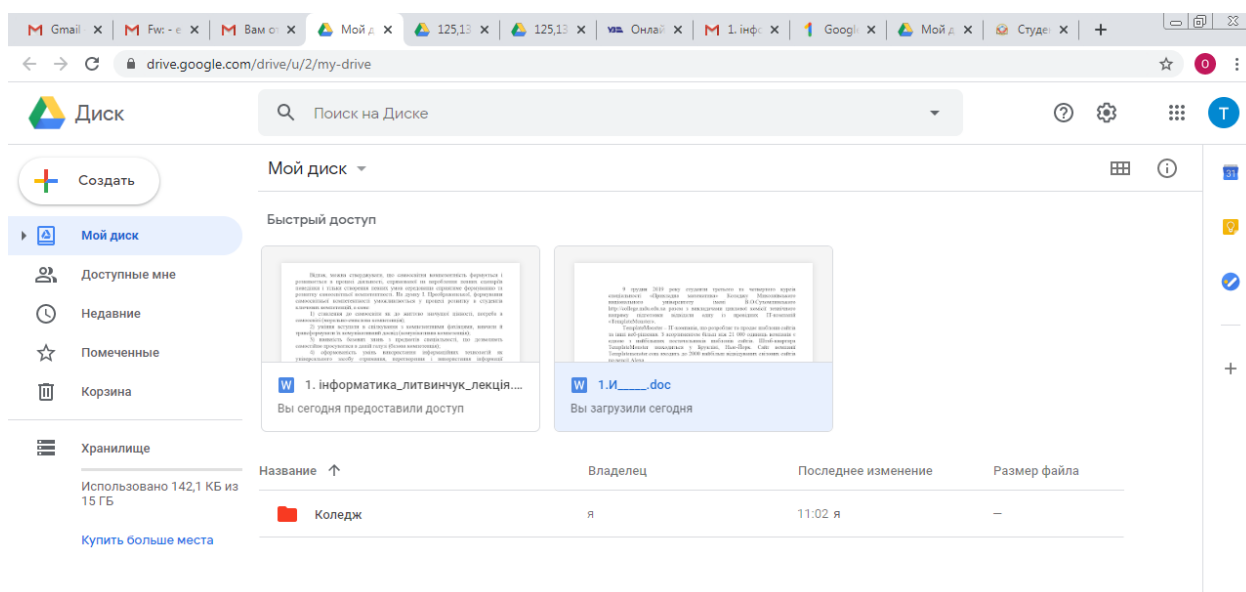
Gmail ×
Fw: - e ×
Вам от ×
Мой д ×
125,13 ×
125,13 ×
Онлай ×
1. інфо ×
Googl ×
Мой д ×
Студе ×
+

drive.google.com/drive/u/2/my-drive

Диск

Поиск на Диске

T

Создать

Мой диск

Доступные мне

Недавние

Помеченные

Корзина

Хранилище

Использовано 142,1 КБ из 15 ГБ

Купить больше места

Мой диск

Быстрый доступ

1. інформатика_литвинчук_лекція....

Вы сегодня предоставили доступ

1.И_____.doc

Вы загрузили сегодня

| Название | Владелец | Последнее изменение | Размер файла |
|---|---|---|---|
| Коледж | я | 11:02 я | – |